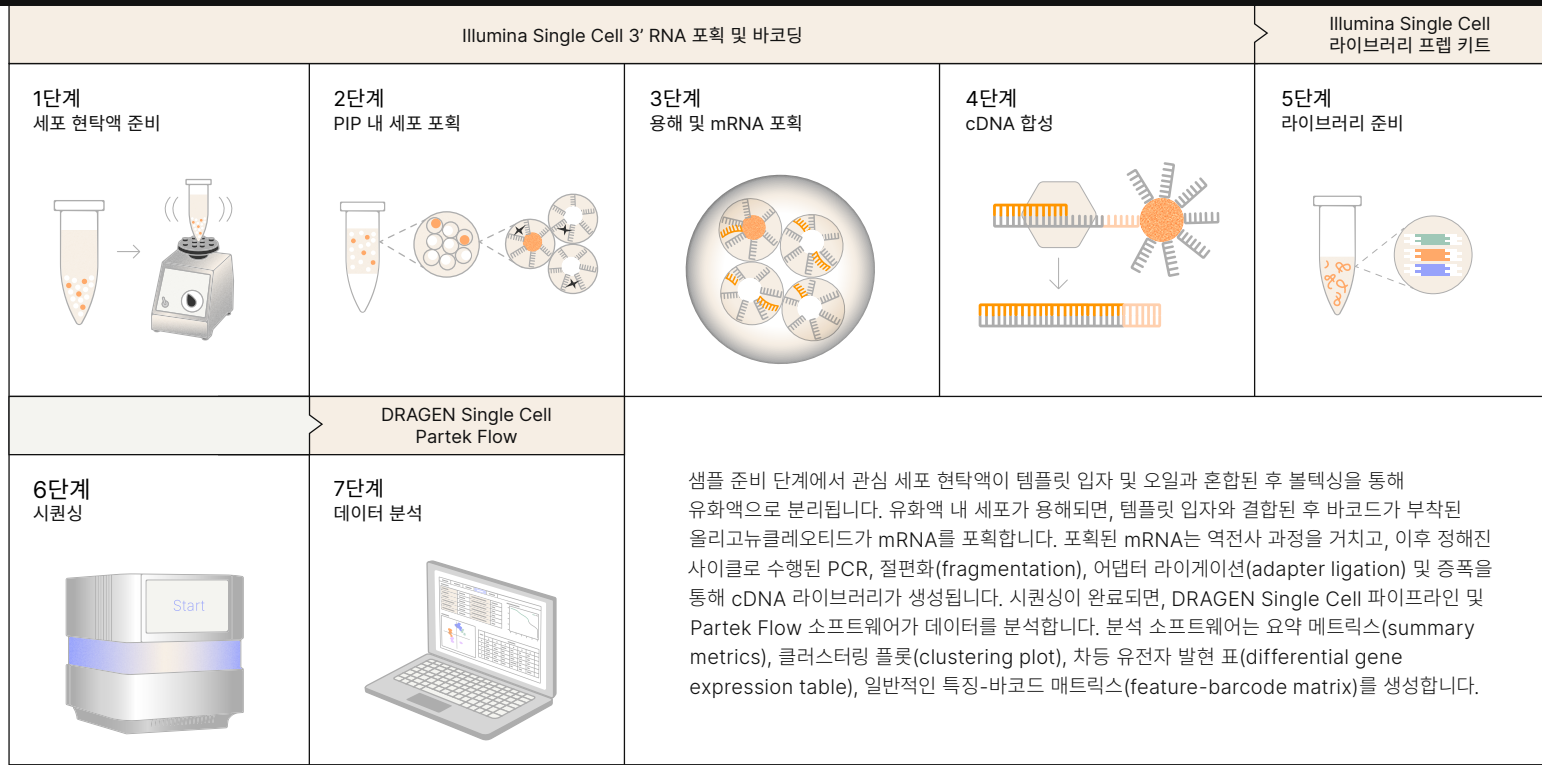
Illumina Single Cell 3′ RNA 포획 및 바코딩

Illumina Single Cell 라이브러리 프렙 키트

1단계
세포 현탁액 준비

2단계
PIP 내 세포 포획

3단계
용해 및 mRNA 포획

4단계
cDNA 합성

5단계
라이브러리 준비

DRAGEN Single Cell
Partek Flow

6단계
시퀀싱

Start

7단계
데이터 분석

샘플 준비 단계에서 관심 세포 현탁액이 템플릿 입자 및 오일과 혼합된 후 볼텍싱을 통해 유화액으로 분리됩니다. 유화액 내 세포가 용해되면, 템플릿 입자와 결합된 후 바코드가 부착된 올리고뉴클레오티드가 mRNA를 포획합니다. 포획된 mRNA는 역전사 과정을 거치고, 이후 정해진 사이클로 수행된 PCR, 절편화(fragmentation), 어댑터 라이게이션(adapter ligation) 및 증폭을 통해 cDNA 라이브러리가 생성됩니다. 시퀀싱이 완료되면, DRAGEN Single Cell 파이프라인 및 Partek Flow 소프트웨어가 데이터를 분석합니다. 분석 소프트웨어는 요약 메트릭스(summary metrics), 클러스터링 플롯(clustering plot), 차등 유전자 발현 표(differential gene expression table), 일반적인 특징-바코드 매트릭스(feature-barcode matrix)를 생성합니다.